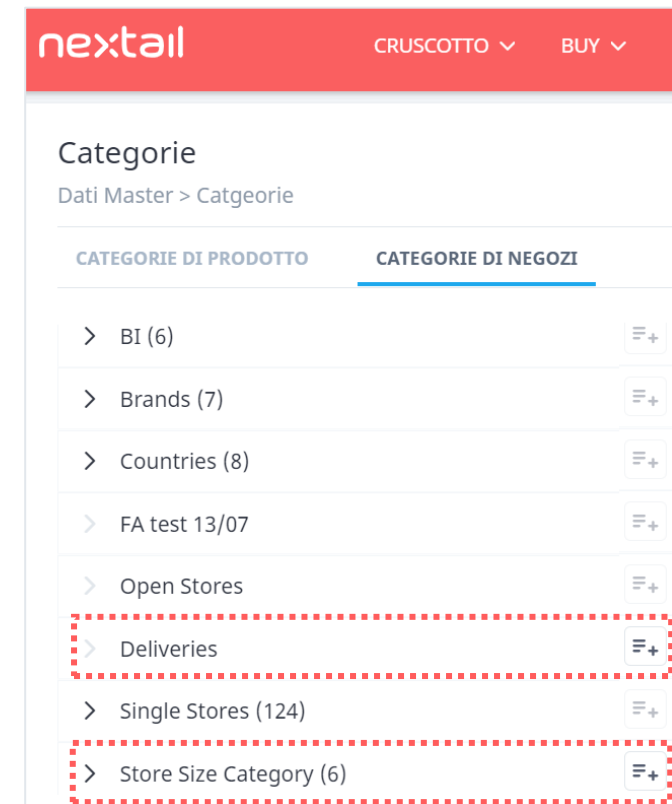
nextail

CRUSCOTTO BUY

Categorie

Dati Master > Catgeorie

CATEGORIE DI PRODOTTO CATEGORIE DI NEGOZI

BI (6)

Brands (7)

Countries (8)

FA test 13/07

Open Stores

Deliveries

Single Stores (124)

Store Size Category (6)